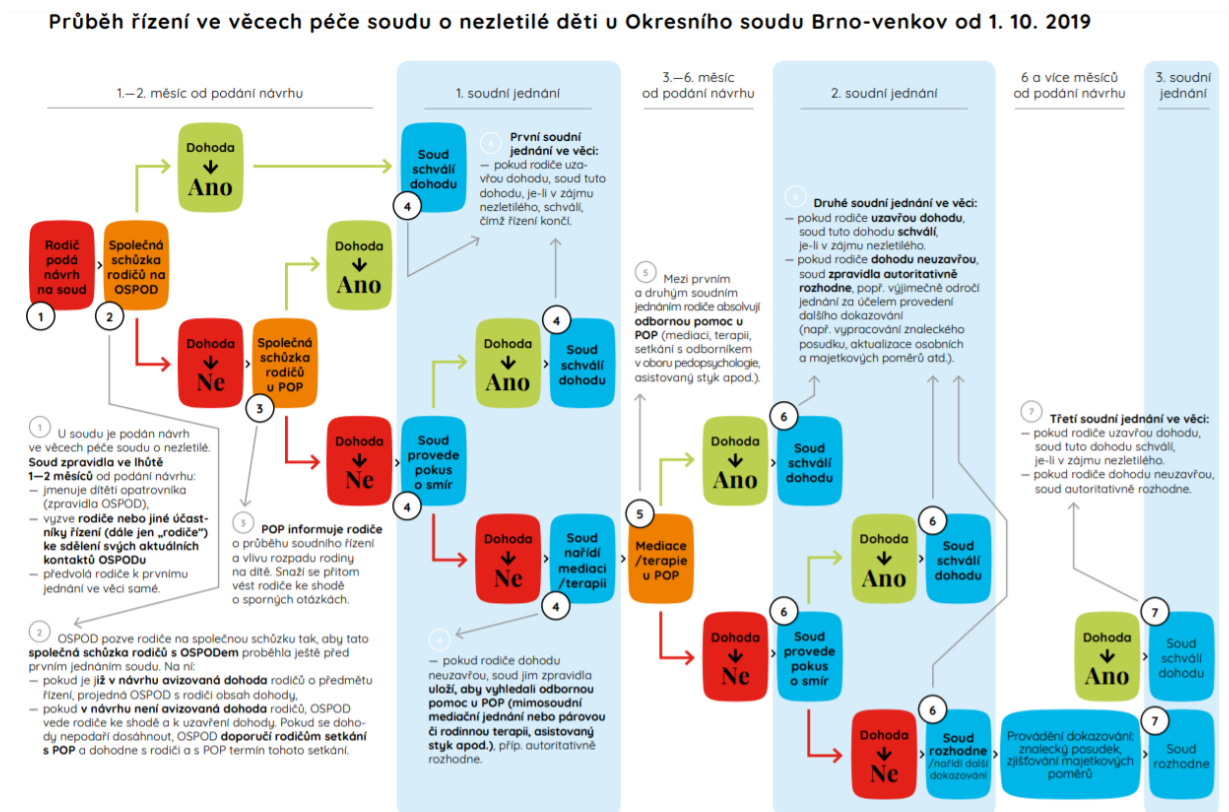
Průběh řízení ve věcech péče soudu o nezletilé děti u Okresního soudu Brno-venkov od 1. 10. 2019

1.—2. měsíc od podání návrhu

1. soudní jednání

3.—6. měsíc od podání návrhu

2. soudní jednání

6 a více měsíců od podání návrhu

3. soudní jednání

Rodič podá návrh na soud

1

Společná schůzka rodičů na OSPOD

2

Dohoda ↓ Ano

Dohoda ↓ Ne

Dohoda ↓ Ano

Společná schůzka rodičů u POP

3

Dohoda ↓ Ne

Soud schválí dohodu

4

4 První soudní jednání ve věci: — pokud rodiče uzavřou dohodu, soud tuto dohodu, je-li v zájmu nezletilého, schválí, čímž řízení končí.

Dohoda ↓ Ano

4

Soud schválí dohodu

Soud provede pokus o smír

4

Dohoda ↓ Ne

Soud nařídí mediaci /terapii

4

5 Mezi prvním a druhým soudním jednáním rodiče absolvují odbornou pomoc u POP (mediaci, terapii, setkání s odborníkem v oboru pedopsychologie, asistovaný styk apod.).

5

Mediace /terapie u POP

Dohoda ↓ Ano

6

Soud schválí dohodu

Dohoda ↓ Ne

6

Soud provede pokus o smír

Dohoda ↓ Ano

6

Soud schválí dohodu

Dohoda ↓ Ne

6

Soud rozhodne /nařídí další dokazování

6 Druhé soudní jednání ve věci: — pokud rodiče uzavřou dohodu, soud tuto dohodu schválí, je-li v zájmu nezletilého. — pokud rodiče dohodu neuzavřou, soud zpravidla autoritativně rozhodne, popř. výjimečně odročí jednání za účelem provedení dalšího dokazování (např. vypracování znaleckého posudku, aktualizace osobních a majetkových poměrů atd.).

7 Třetí soudní jednání ve věci: — pokud rodiče uzavřou dohodu, soud tuto dohodu schválí, je-li v zájmu nezletilého. — pokud rodiče dohodu neuzavřou, soud autoritativně rozhodne.

Dohoda ↓ Ano

7

Soud schválí dohodu

Provádění dokazování: znalecký posudek, zjišťování majetkových poměrů

7

Soud rozhodne

1 U soudu je podán návrh ve věcech péče soudu o nezletilé. Soud zpravidla ve lhůtě 1—2 měsíců od podání návrhu: — jmenuje dítěti opatrovníka (zpravidla OSPOD), — vyzve rodiče nebo jiné účastníky řízení (dále jen „rodiče") ke sdělení svých aktuálních kontaktů OSPODu — předvolá rodiče k prvnímu jednání ve věci samé.

3 POP informuje rodiče o průběhu soudního řízení a vlivu rozpadu rodiny na dítě. Snaží se přitom vést rodiče ke shodě o sporných otázkách.

2 OSPOD pozve rodiče na společnou schůzku tak, aby tato společná schůzka rodičů s OSPODem proběhla ještě před prvním jednáním soudu. Na ní: — pokud je již v návrhu avizovaná dohoda rodičů o předmětu řízení, projedná OSPOD s rodiči obsah dohody, — pokud v návrhu není avizovaná dohoda rodičů, OSPOD vede rodiče ke shodě a k uzavření dohody. Pokud se dohody nepodaří dosáhnout, OSPOD doporučí rodičům setkání s POP a dohodne s rodiči a s POP termín tohoto setkání.

4 — pokud rodiče dohodu neuzavřou, soud jim zpravidla uloží, aby vyhledali odbornou pomoc u POP (mimosoudní mediační jednání nebo párovou či rodinnou terapii, asistovaný styk apod.), příp. autoritativně rozhodne.